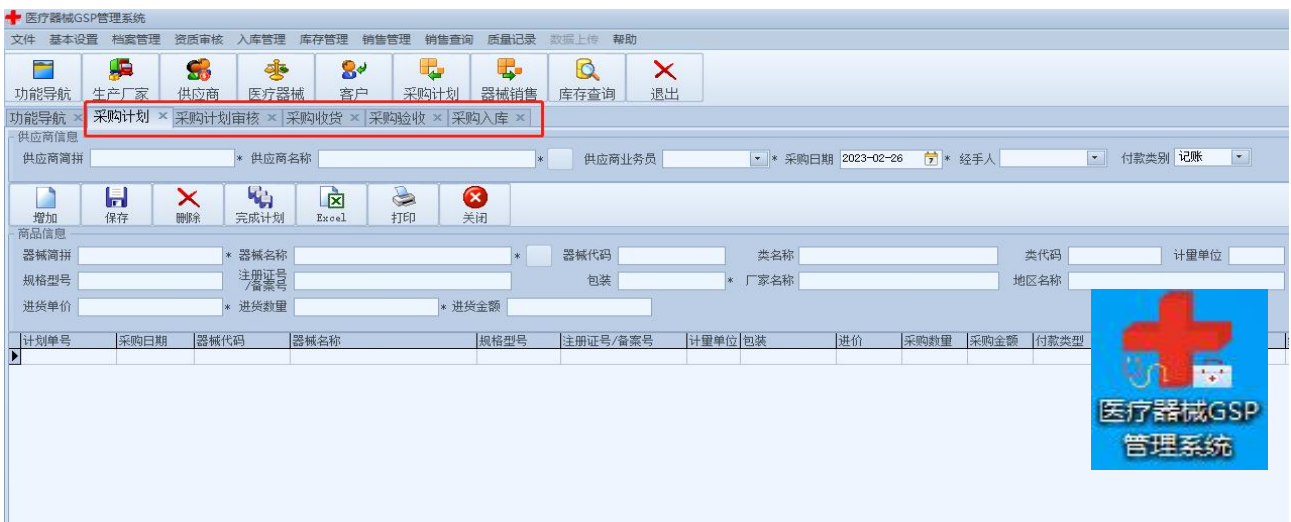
医疗器械GSP管理系统

文件 基本设置 档案管理 资质审核 入库管理 库存管理 销售管理 销售查询 质量记录 数据上传 帮助

功能导航 生产厂家 供应商 医疗器械 客户 采购计划 器械销售 库存查询 退出

功能导航 × 采购计划 × 采购计划审核 × 采购收货 × 采购验收 × 采购入库 ×

供应商信息
供应商简拼 * 供应商名称 * 供应商业务员 * 采购日期 2023-02-26 * 经手人 付款类别 记账

增加 保存 删除 完成计划 Excel 打印 关闭

商品信息
器械简拼 * 器械名称 * 器械代码 类名称 类代码 计量单位
规格型号 注册证号/备案号 包装 * 厂家名称 地区名称
进货单价 * 进货数量 * 进货金额

| 计划单号 | 采购日期 | 器械代码 | 器械名称 | 规格型号 | 注册证号/备案号 | 计量单位 | 包装 | 进价 | 采购数量 | 采购金额 | 付款类型 |
|---|---|---|---|---|---|---|---|---|---|---|---|
| | | | | | | | | | | | |

医疗器械GSP管理系统